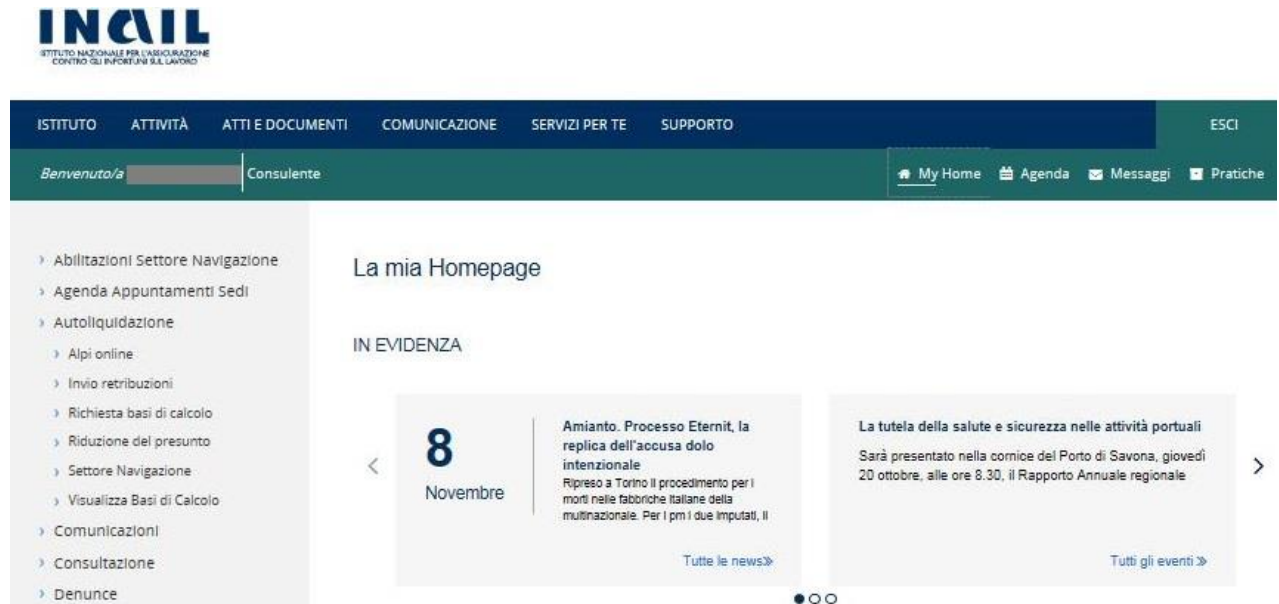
INAIL
ISTITUTO NAZIONALE PER L'ASSICURAZIONE CONTRO GLI INFORTUNI SUL LAVORO

ISTITUTO ATTIVITÀ ATTI E DOCUMENTI COMUNICAZIONE SERVIZI PER TE SUPPORTO ESCI

Benvenuto/a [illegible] Consulente

My Home Agenda Messaggi Pratiche

› Abilitazioni Settore Navigazione
› Agenda Appuntamenti Sedi
› Autoliquidazione
› Alpi online
› Invio retribuzioni
› Richiesta basi di calcolo
› Riduzione del presunto
› Settore Navigazione
› Visualizza Basi di Calcolo
› Comunicazioni
› Consultazione
› Denunce

La mia Homepage

IN EVIDENZA

8
Novembre

Amianto. Processo Eternit, la replica dell'accusa dolo intenzionale
Ripreso a Torino il procedimento per i morti nelle fabbriche italiane della multinazionale. Per i pm i due imputati, il

Tutte le news»

La tutela della salute e sicurezza nelle attività portuali
Sarà presentato nella cornice del Porto di Savona, giovedì 20 ottobre, alle ore 8.30, il Rapporto Annuale regionale

Tutti gli eventi »